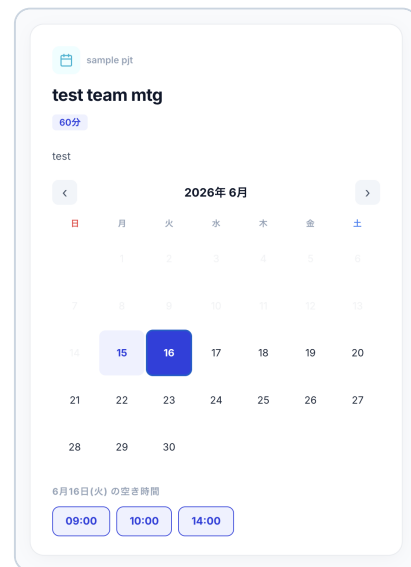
sample pjt

test team mtg

60分

test

‹ 2026年 6月 ›

| 日 | 月 | 火 | 水 | 木 | 金 | 土 |
|---|---|---|---|---|---|---|
| | 1 | 2 | 3 | 4 | 5 | 6 |
| 7 | 8 | 9 | 10 | 11 | 12 | 13 |
| 14 | 15 | 16 | 17 | 18 | 19 | 20 |
| 21 | 22 | 23 | 24 | 25 | 26 | 27 |
| 28 | 29 | 30 | | | | |

6月16日(火) の空き時間

09:00 10:00 14:00